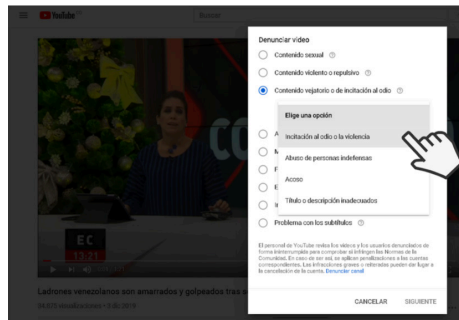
YouTube

Buscar

Denunciar video

Contenido sexual

Contenido violento o repulsivo

Contenido vejatorio o de incitación al odio

Elige una opción

Incitación al odio o la violencia

Abuso de personas indefensas

Acoso

Título o descripción inadecuados

A

M

F

E

I

Problema con los subtítulos

El personal de YouTube revisa los vídeos y los usuarios denunciados de forma ininterrumpida para comprobar si infringen las Normas de la Comunidad. En caso de ser así, se aplican penalizaciones a las cuentas correspondientes. Las infracciones graves o reiteradas pueden dar lugar a la cancelación de la cuenta. Denunciar canal

CANCELAR

SIGUIENTE

EC

11:21

Ladrones venezolanos son amarrados y golpeados tras

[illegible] visualizaciones • 3 dic 2019